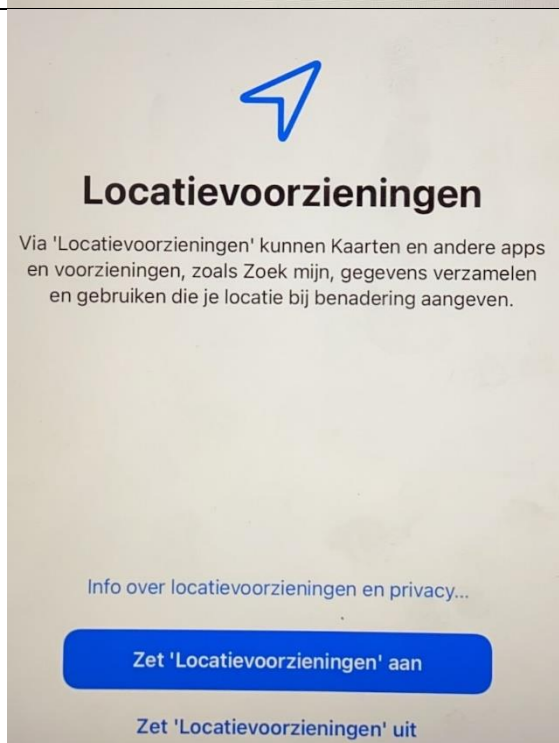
Locatievoorzieningen

Via 'Locatievoorzieningen' kunnen Kaarten en andere apps en voorzieningen, zoals Zoek mijn, gegevens verzamelen en gebruiken die je locatie bij benadering aangeven.

Info over locatievoorzieningen en privacy...

Zet 'Locatievoorzieningen' aan

Zet 'Locatievoorzieningen' uit